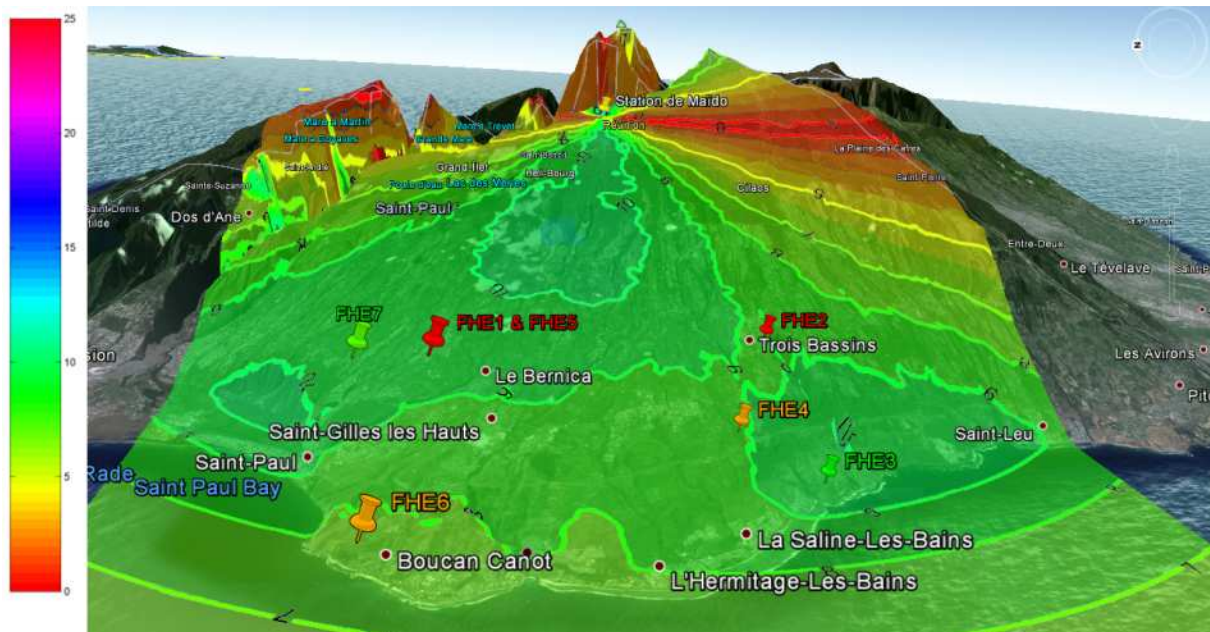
25

20

15

10

5

0

Station de Maido

Mafate Marla

Mafate Roche Plate

Grand Ilet

Salazie

Cilaos

La Plaine des Cafres

Saint-Pierre

Sainte-Suzanne

Saint-Denis

Dos d'Ane

Saint-Paul

Entre-Deux

Le Tevelave

FHE7

FHE1 & FHE5

FHE2

Trois Bassins

sion

Les Avirons

Le Bernica

FHE4

Saint-Gilles les Hauts

Saint-Leu

Saint-Paul

Rade

Saint Paul Bay

FHE3

FHE6

La Saline-Les-Bains

Boucan Canot

L'Hermitage-Les-Bains